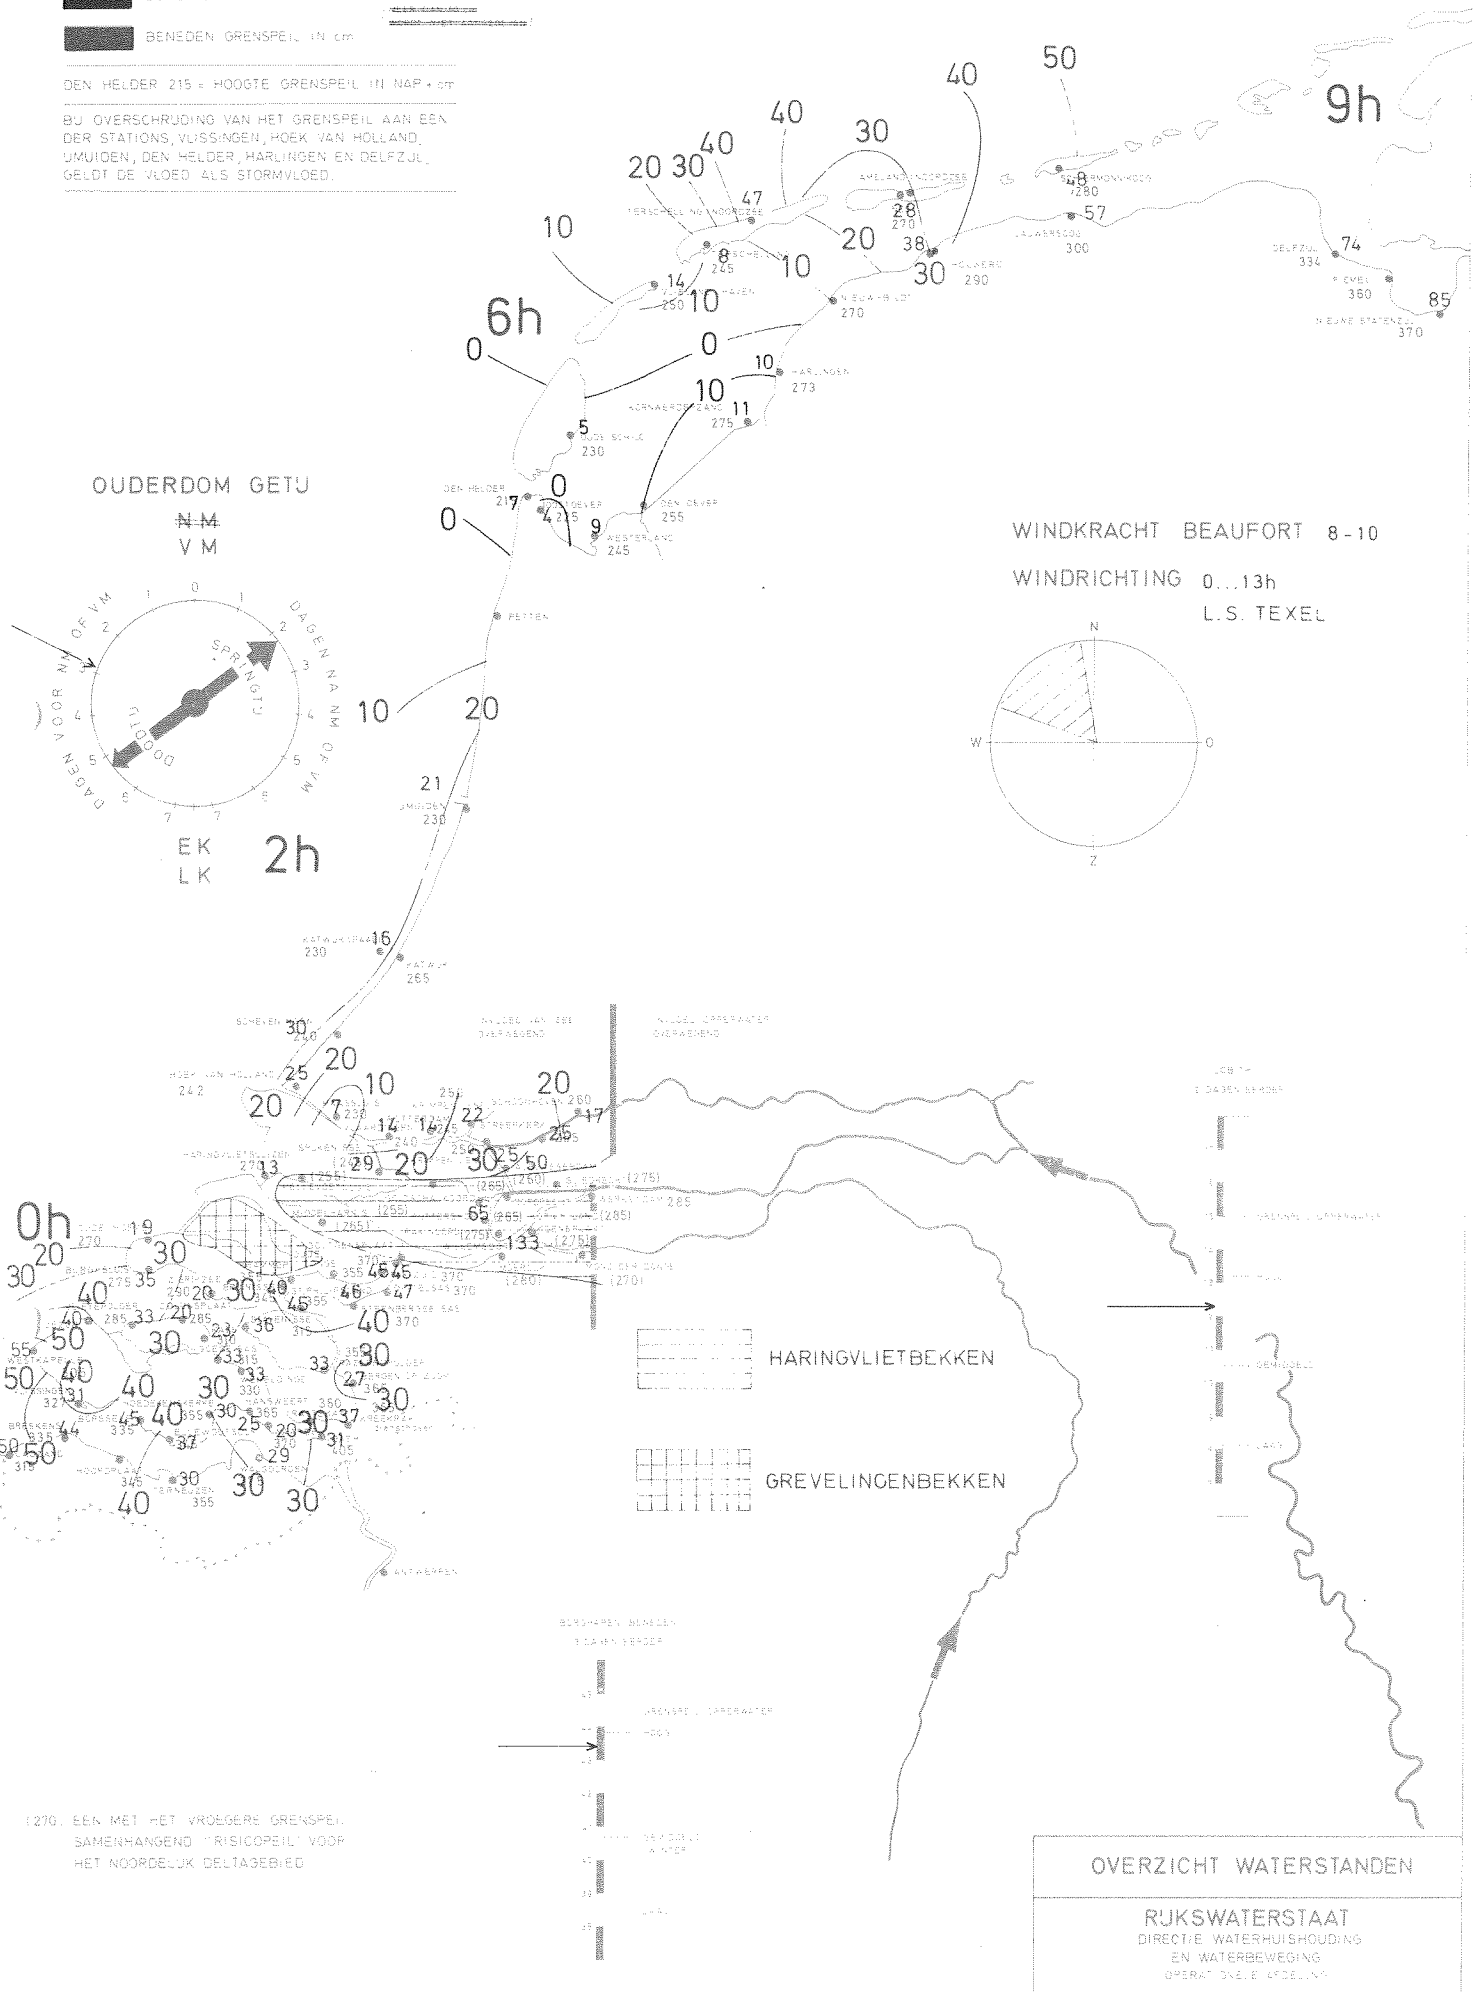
BENEDEN GRENSPEIL IN cm

DEN HELDER 215 = HOOGTE GRENSPEIL IN NAP + cm

BIJ OVERSCHRIJDING VAN HET GRENSPEIL AAN EEN DER STATIONS, VLISSINGEN, HOEK VAN HOLLAND, IJMUIDEN, DEN HELDER, HARLINGEN EN DELFZIJL GELDT DE VLOED ALS STORMVLOED.

50
40
9h
40
30
20 30 40
47
TERSCHELLING NOORDZEE
AMELAND NOORDZEE
SCHIERMONNIKOOG
48
280
28
270
57
10
8
245
10
20
38
30
LAUWERSOOG
300
HOLWERD
290
DELFZIJL
334
74
EEMSHAVEN
360
85
NIEUWE STATENZIJL
370
14
250
10
NIEUWE BILDTZIJL
270
6h
0
0
10
HARLINGEN
273
10
KORNWERDERZAND
11
275
5
OUDE SCHILD
230
OUDERDOM GETIJ
NM
VM
DEN HELDER
217
0
0
4
215
9
DEN OEVER
255
WESTERLAND
245
WINDKRACHT BEAUFORT 8-10
WINDRICHTING 0...13h
L.S. TEXEL
N
W
O
Z
PETTEN
0
1
2
3
4
5
6
7
DAGEN NA NM OF VM
DAGEN VOOR NM OF VM
SPRINGTIJ
DOODTIJ
10
20
21
IJMUIDEN
230
EK
LK
2h
KATWIJK
16
230
KATWIJK
265
SCHEVENINGEN
30
240
20
HOEK VAN HOLLAND
242
25
20
10
7
20
17
260
14
16
22
25
29
20
30
25
50
(275)
285
(265)
(260)
(255)
(265)
(285)
(265)
65
(275)
133
(275)
(280)
(270)
HARINGVLIETSLUIZEN
273
13
0h
19
270
20
30
30
40
35
290
20
30
40
45
46
47
46
45
370
355
40
370
40
33
285
20
285
23
30
36
315
50
30
33
315
33
30
33
55
40
50
31
327
40
30
330
27
360
30
44
335
45
355
40
30
25
20
30
37
335
37
31
405
50
50
318
30
345
29
30
30
40
355
30
ANTWERPEN
HARINGVLIETBEKKEN
GREVELINGENBEKKEN
(270) EEN MET HET VROEGERE GRENSPEIL SAMENHANGEND "RISICOPEIL" VOOR HET NOORDELIJK DELTAGEBIED
OVERZICHT WATERSTANDEN
RIJKSWATERSTAAT
DIRECTIE WATERHUISHOUDING EN WATERBEWEGING
OPERATIONELE AFDELING